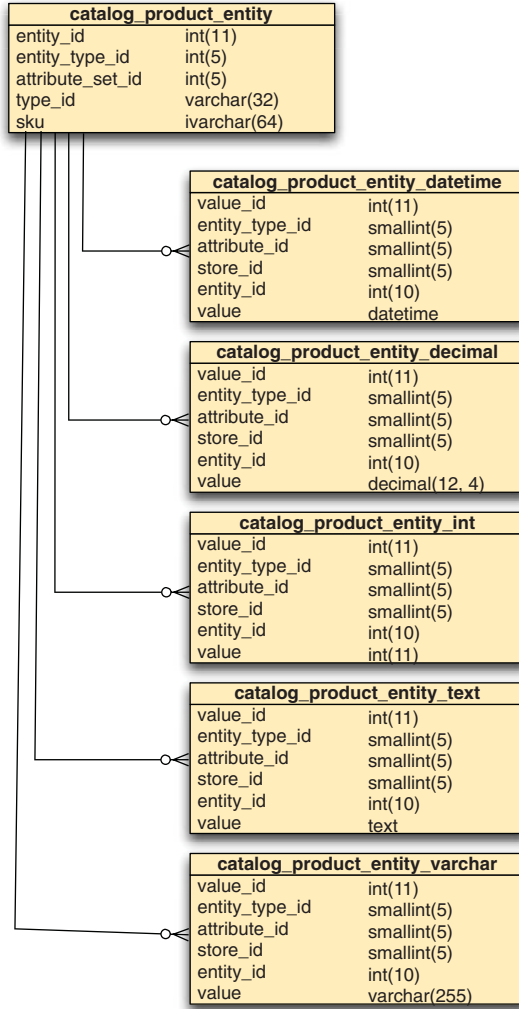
| catalog_product_entity | |
|---|---|
| entity_id | int(11) |
| entity_type_id | int(5) |
| attribute_set_id | int(5) |
| type_id | varchar(32) |
| sku | ivarchar(64) |

| catalog_product_entity_datetime | |
|---|---|
| value_id | int(11) |
| entity_type_id | smallint(5) |
| attribute_id | smallint(5) |
| store_id | smallint(5) |
| entity_id | int(10) |
| value | datetime |

| catalog_product_entity_decimal | |
|---|---|
| value_id | int(11) |
| entity_type_id | smallint(5) |
| attribute_id | smallint(5) |
| store_id | smallint(5) |
| entity_id | int(10) |
| value | decimal(12, 4) |

| catalog_product_entity_int | |
|---|---|
| value_id | int(11) |
| entity_type_id | smallint(5) |
| attribute_id | smallint(5) |
| store_id | smallint(5) |
| entity_id | int(10) |
| value | int(11) |

| catalog_product_entity_text | |
|---|---|
| value_id | int(11) |
| entity_type_id | smallint(5) |
| attribute_id | smallint(5) |
| store_id | smallint(5) |
| entity_id | int(10) |
| value | text |

| catalog_product_entity_varchar | |
|---|---|
| value_id | int(11) |
| entity_type_id | smallint(5) |
| attribute_id | smallint(5) |
| store_id | smallint(5) |
| entity_id | int(10) |
| value | varchar(255) |